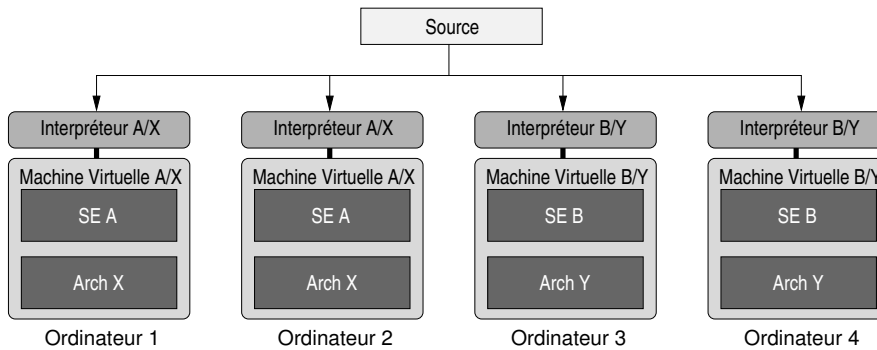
Source

Interpréteur A/X
Machine Virtuelle A/X
SE A
Arch X
Ordinateur 1

Interpréteur A/X
Machine Virtuelle A/X
SE A
Arch X
Ordinateur 2

Interpréteur B/Y
Machine Virtuelle B/Y
SE B
Arch Y
Ordinateur 3

Interpréteur B/Y
Machine Virtuelle B/Y
SE B
Arch Y
Ordinateur 4